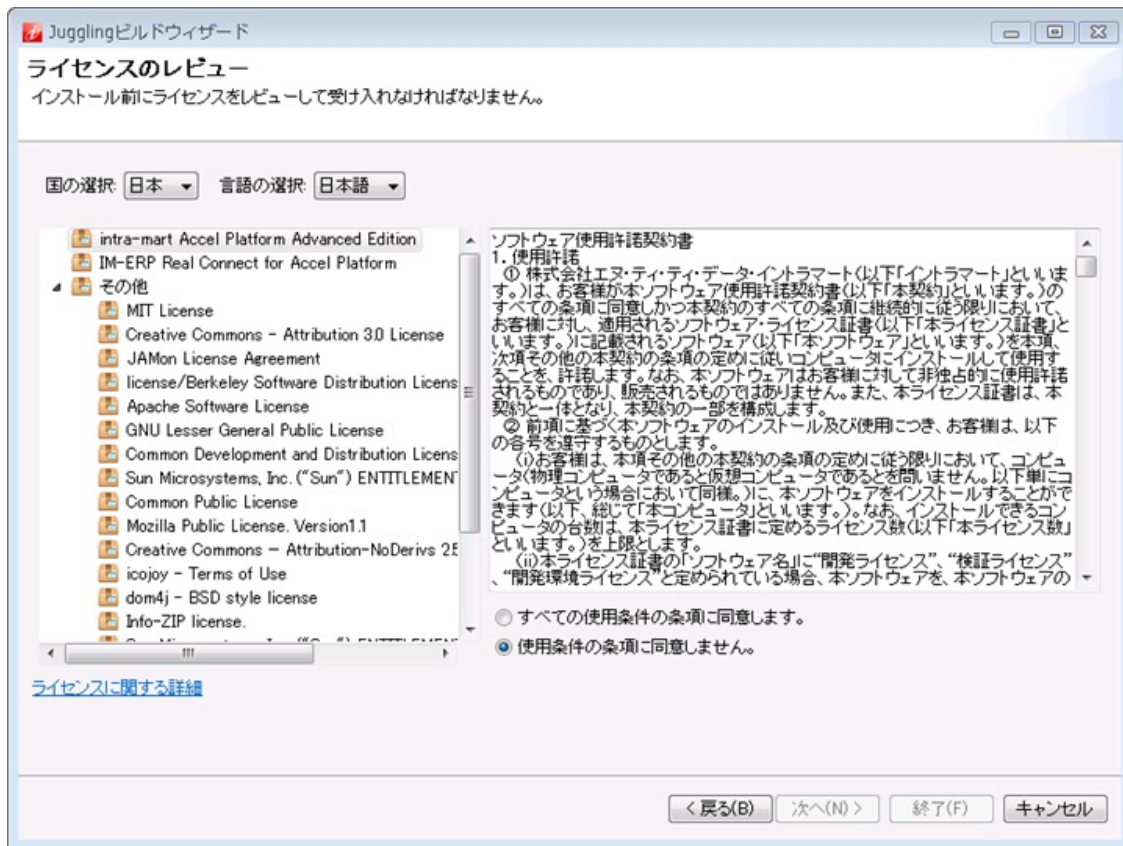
Jugglingビルドウィザード

ライセンスのレビュー
インストール前にライセンスをレビューして受け入れなければなりません。

国の選択: 日本 言語の選択: 日本語

intra-mart Accel Platform Advanced Edition
IM-ERP Real Connect for Accel Platform
その他
MIT License
Creative Commons - Attribution 3.0 License
JAMon License Agreement
license/Berkeley Software Distribution Licens
Apache Software License
GNU Lesser General Public License
Common Development and Distribution Licens
Sun Microsystems, Inc. ("Sun") ENTITLEMENT
Common Public License
Mozilla Public License. Version1.1
Creative Commons - Attribution-NoDerivs 2.5
icojoy - Terms of Use
dom4j - BSD style license
Info-ZIP license.
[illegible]

ソフトウェア使用許諾契約書
1. 使用許諾
① 株式会社エヌ・ティ・ティ・データ・イントラマート(以下「イントラマート」といいます。)は、お客様が本ソフトウェア使用許諾契約書(以下「本契約」といいます。)のすべての条項に同意しかつ本契約のすべての条項に継続的に従う限りにおいて、お客様に対し、適用されるソフトウェア・ライセンス証書(以下「本ライセンス証書」といいます。)に記載されるソフトウェア(以下「本ソフトウェア」といいます。)を本項、次項その他の本契約の条項の定めに従いコンピュータにインストールして使用することを、許諾します。なお、本ソフトウェアはお客様に対して非独占的に使用許諾されるものであり、販売されるものではありません。また、本ライセンス証書は、本契約と一体となり、本契約の一部を構成します。
② 前項に基づく本ソフトウェアのインストール及び使用につき、お客様は、以下の各号を遵守するものとします。
(i)お客様は、本項その他の本契約の条項の定めに従う限りにおいて、コンピュータ(物理コンピュータであると仮想コンピュータであるとを問いません。以下単にコンピュータという場合において同様。)に、本ソフトウェアをインストールすることができます(以下、総じて「本コンピュータ」といいます。)。なお、インストールできるコンピュータの台数は、本ライセンス証書に定めるライセンス数(以下「本ライセンス数」といいます。)を上限とします。
(ii)本ライセンス証書の「ソフトウェア名」に"開発ライセンス"、"検証ライセンス"、"開発環境ライセンス"と定められている場合、本ソフトウェアを、本ソフトウェアの

すべての使用条件の条項に同意します。
使用条件の条項に同意しません。

ライセンスに関する詳細

< 戻る(B) 次へ(N) > 終了(F) キャンセル